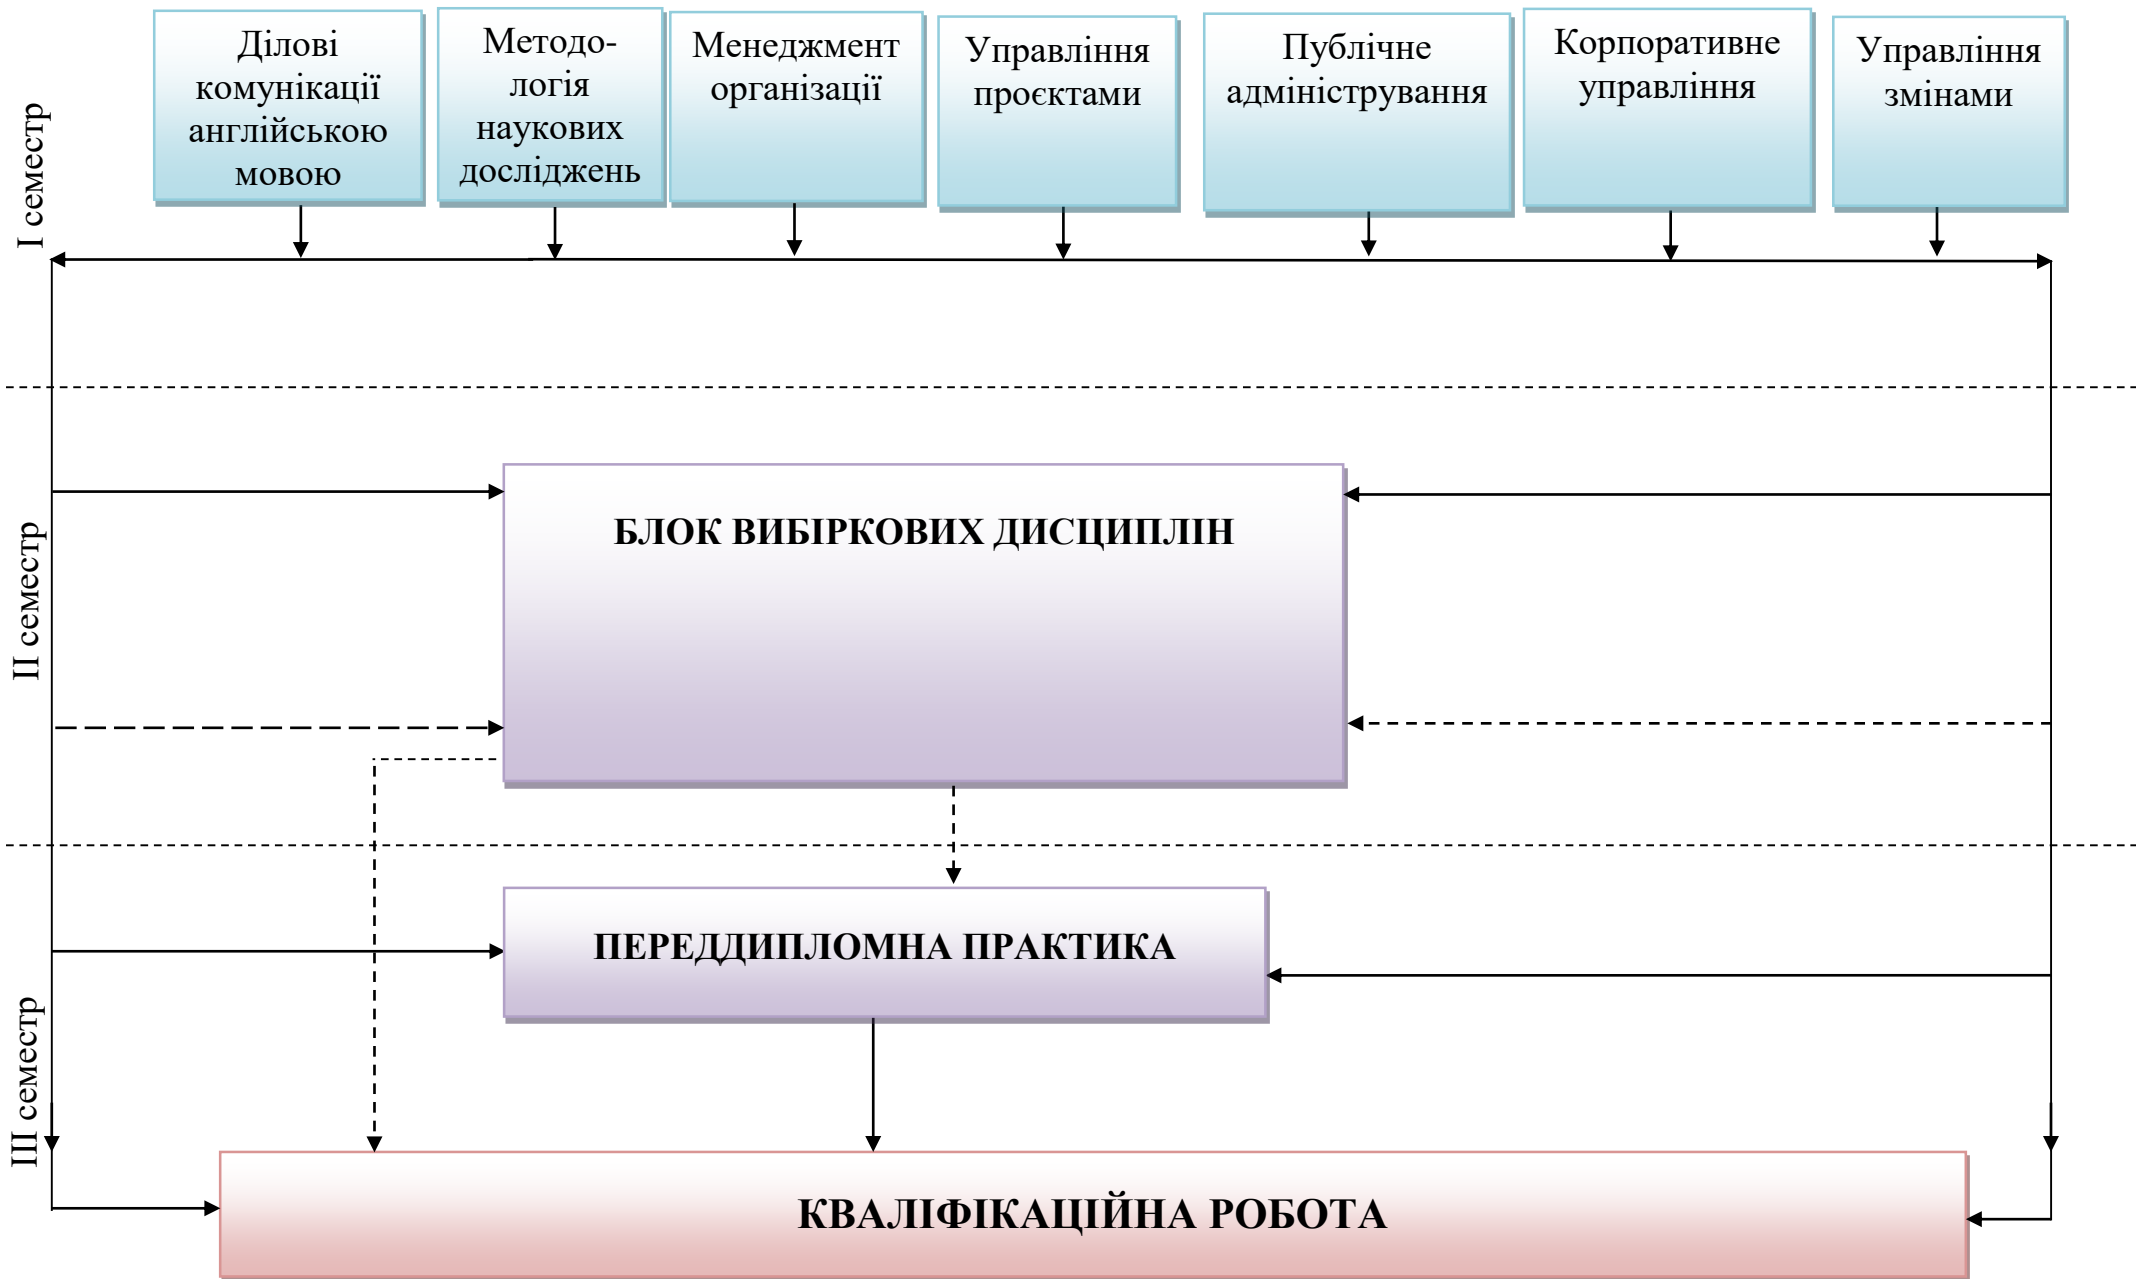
Ділові комунікації англійською мовою

Методологія наукових досліджень

Менеджмент організації

Управління проєктами

Публічне адміністрування

Корпоративне управління

Управління змінами

I семестр

II семестр

БЛОК ВИБІРКОВИХ ДИСЦИПЛІН

ПЕРЕДДИПЛОМНА ПРАКТИКА

III семестр

КВАЛІФІКАЦІЙНА РОБОТА